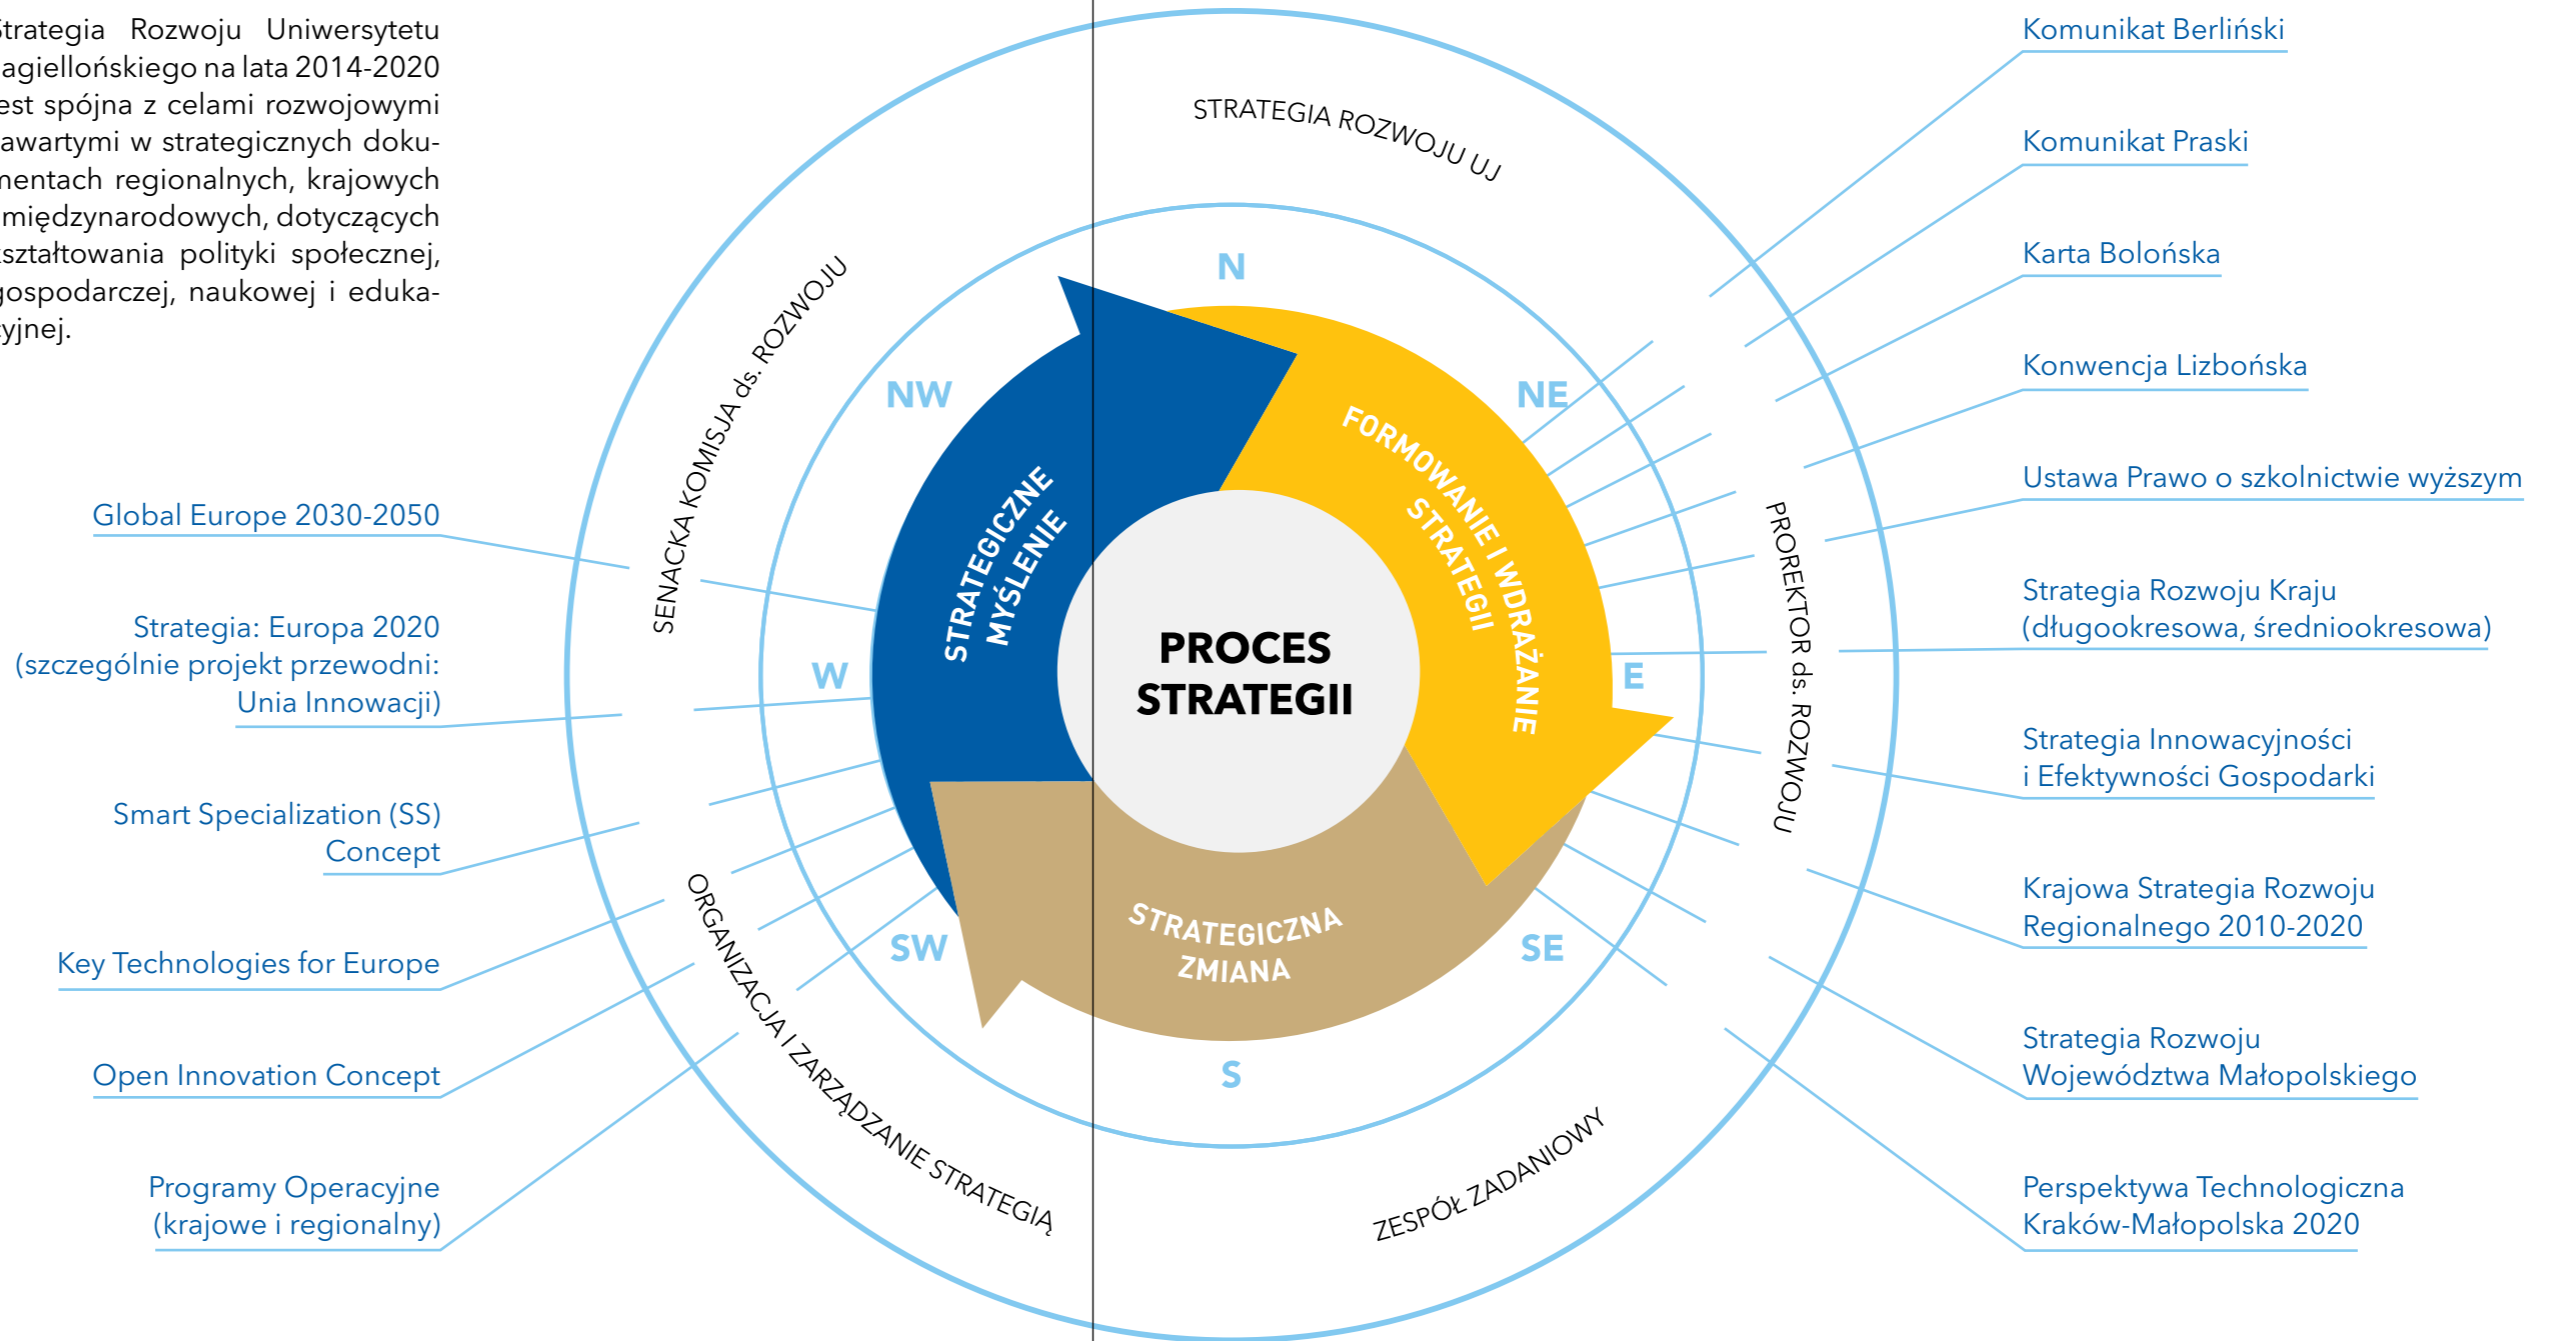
trategia Rozwoju Uniwersytetu agiellońskiego na lata 2014-2020 est spójna z celami rozwojowymi awartymi w strategicznych dokumentach regionalnych, krajowych międzynarodowych, dotyczących kształtowania polityki społecznej, gospodarczej, naukowej i edukacyjnej.

Global Europe 2030-2050

Strategia: Europa 2020 (szczególnie projekt przewodni: Unia Innowacji)

Smart Specialization (SS) Concept

Key Technologies for Europe

Open Innovation Concept

Programy Operacyjne (krajowe i regionalny)

STRATEGIA ROZWOJU UJ

SENACKA KOMISJA ds. ROZWOJU

PROREKTOR ds. ROZWOJU

ORGANIZACJA I ZARZĄDZANIE STRATEGIĄ

ZESPÓŁ ZADANIOWY

N

NE

E

SE

S

SW

W

NW

STRATEGICZNE MYŚLENIE

FORMOWANIE I WDRAŻANIE STRATEGII

STRATEGICZNA ZMIANA

PROCES STRATEGII

Komunikat Berliński

Komunikat Praski

Karta Bolońska

Konwencja Lizbońska

Ustawa Prawo o szkolnictwie wyższym

Strategia Rozwoju Kraju (długookresowa, średniookresowa)

Strategia Innowacyjności i Efektywności Gospodarki

Krajowa Strategia Rozwoju Regionalnego 2010-2020

Strategia Rozwoju Województwa Małopolskiego

Perspektywa Technologiczna Kraków-Małopolska 2020